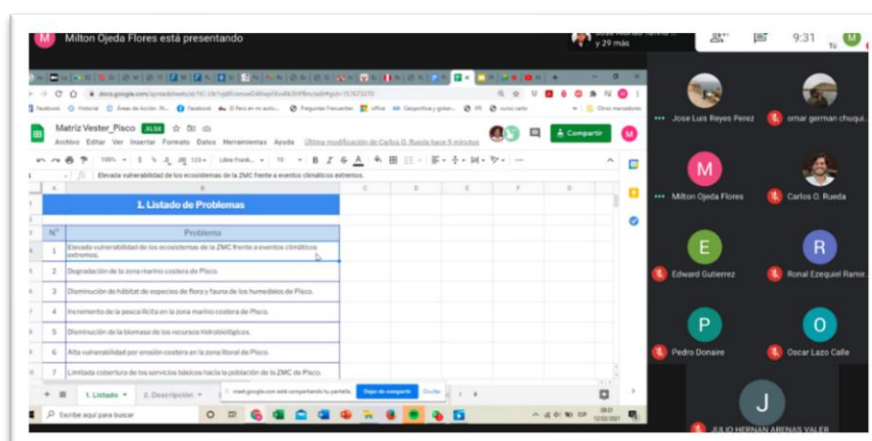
Milton Ojeda Flores está presentando

y 29 más

9:31

Tú

Matriz Vester_Pisco .XLSX

Archivo Editar Ver Insertar Formato Datos Herramientas Ayuda Última modificación de Carlos O. Rueda hace 9 minutos

Compartir

Elevada vulnerabilidad de los ecosistemas de la ZMC frente a eventos climáticos extremos.

1. Listado de Problemas

| N° | Problema |
|---|---|
| 1 | Elevada vulnerabilidad de los ecosistemas de la ZMC frente a eventos climáticos extremos. |
| 2 | Degradación de la zona marino costera de Pisco. |
| 3 | Disminución de hábitat de especies de flora y fauna de los humedales de Pisco. |
| 4 | Incremento de la pesca ilícita en la zona marino costera de Pisco. |
| 5 | Disminución de la biomasa de los recursos hidrobiológicos. |
| 6 | Alta vulnerabilidad por erosión costera en la zona litoral de Pisco. |
| 7 | Limitada cobertura de los servicios básicos hacia la población de la ZMC de Pisco. |

1. Listado 2. Descripción

meet.google.com está compartiendo tu pantalla. Dejar de compartir Ocultar

Escribe aquí para buscar

Jose Luis Reyes Perez

omar german chuqui...

Milton Ojeda Flores

Carlos O. Rueda

Edward Gutierrez

Ronal Ezequiel Ramir...

Pedro Donaire

Oscar Lazo Calle

JULIO HERNAN ARENAS VALER